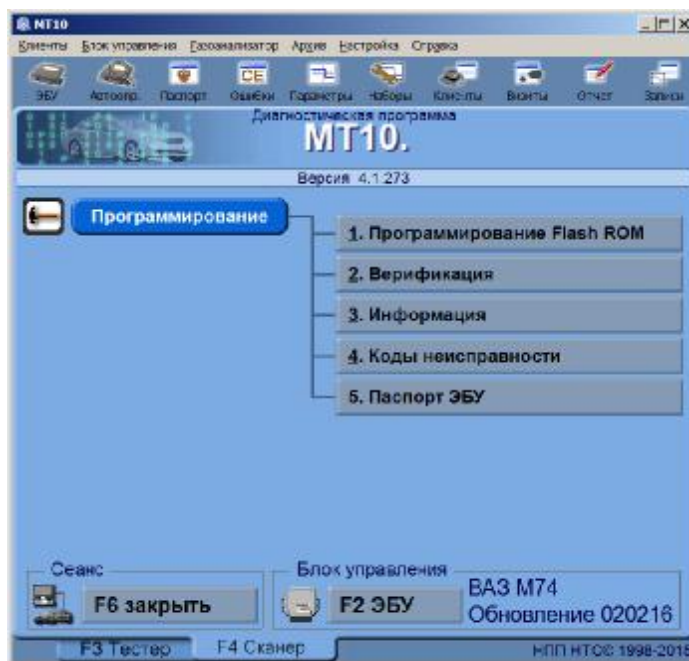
MT10

Клиенты Блок управления Газоанализатор Архив Настройка Справка

ЭБУ Автоопр. Паспорт Ошибки Параметры Наборы Клиенты Визиты Отчет Записи

Диагностическая программа

MT10.

Версия 4.1.273

Программирование

1. Программирование Flash ROM

2. Верификация

3. Информация

4. Коды неисправности

5. Паспорт ЭБУ

Сеанс

F6 закрыть

Блок управления

F2 ЭБУ

ВАЗ М74
Обновление 020216

F3 Тестер

F4 Сканер

НПП НТСС 1998-2016